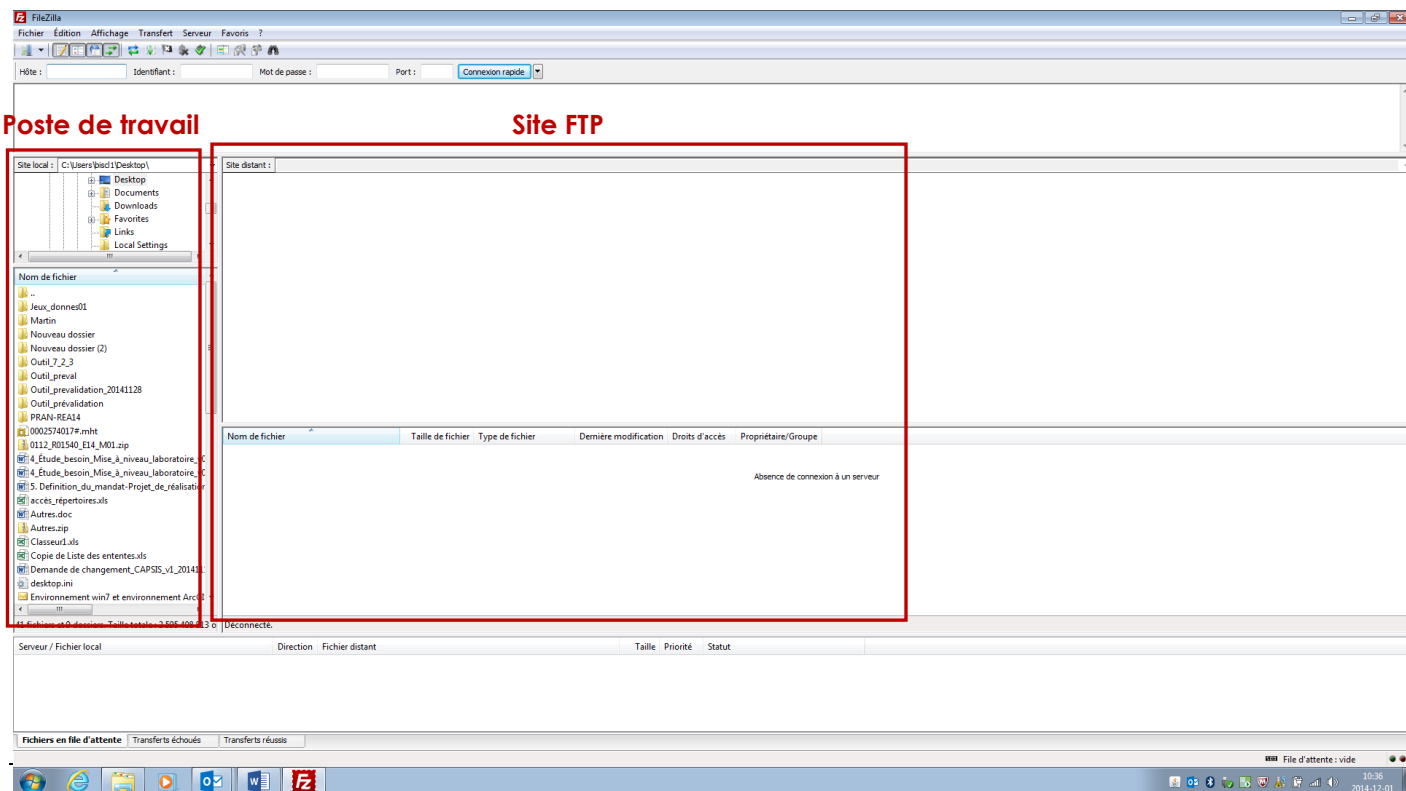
FileZilla

Fichier Édition Affichage Transfert Serveur Favoris ?

Hôte : Identifiant : Mot de passe : Port : Connexion rapide

Poste de travail

Site FTP

Site local : C:\Users\bisd1\Desktop\

Desktop
Documents
Downloads
Favorites
Links
Local Settings

Nom de fichier
..
Jeux_donnes01
Martin
Nouveau dossier
Nouveau dossier (2)
Outil_7_2_3
Outil_preval
Outil_prevalidation_20141128
Outil_prévalidation
PRAN-REA14
0002574017#.mht
0112_R01540_E14_M01.zip
4_Étude_besoin_Mise_à_niveau_laboratoire_0
4_Étude_besoin_Mise_à_niveau_laboratoire_0
5. Definition_du_mandat-Projet_de_réalisation
accès_répertoires.xls
Autres.doc
Autres.zip
Classeur1.xls
Copie de Liste des ententes.xls
Demande de changement_CAPSIS_v1_20141
desktop.ini
Environnement win7 et environnement Arc

41 Fichiers et 9 dossiers. Taille totale : 3 595 408 313 o

Site distant :

Nom de fichier | Taille de fichier | Type de fichier | Dernière modification | Droits d'accès | Propriétaire/Groupe

Absence de connexion à un serveur

Déconnecté.

Serveur / Fichier local | Direction | Fichier distant | Taille | Priorité | Statut

Fichiers en file d'attente | Transferts échoués | Transferts réussis

File d'attente : vide

10:36
2014-12-01